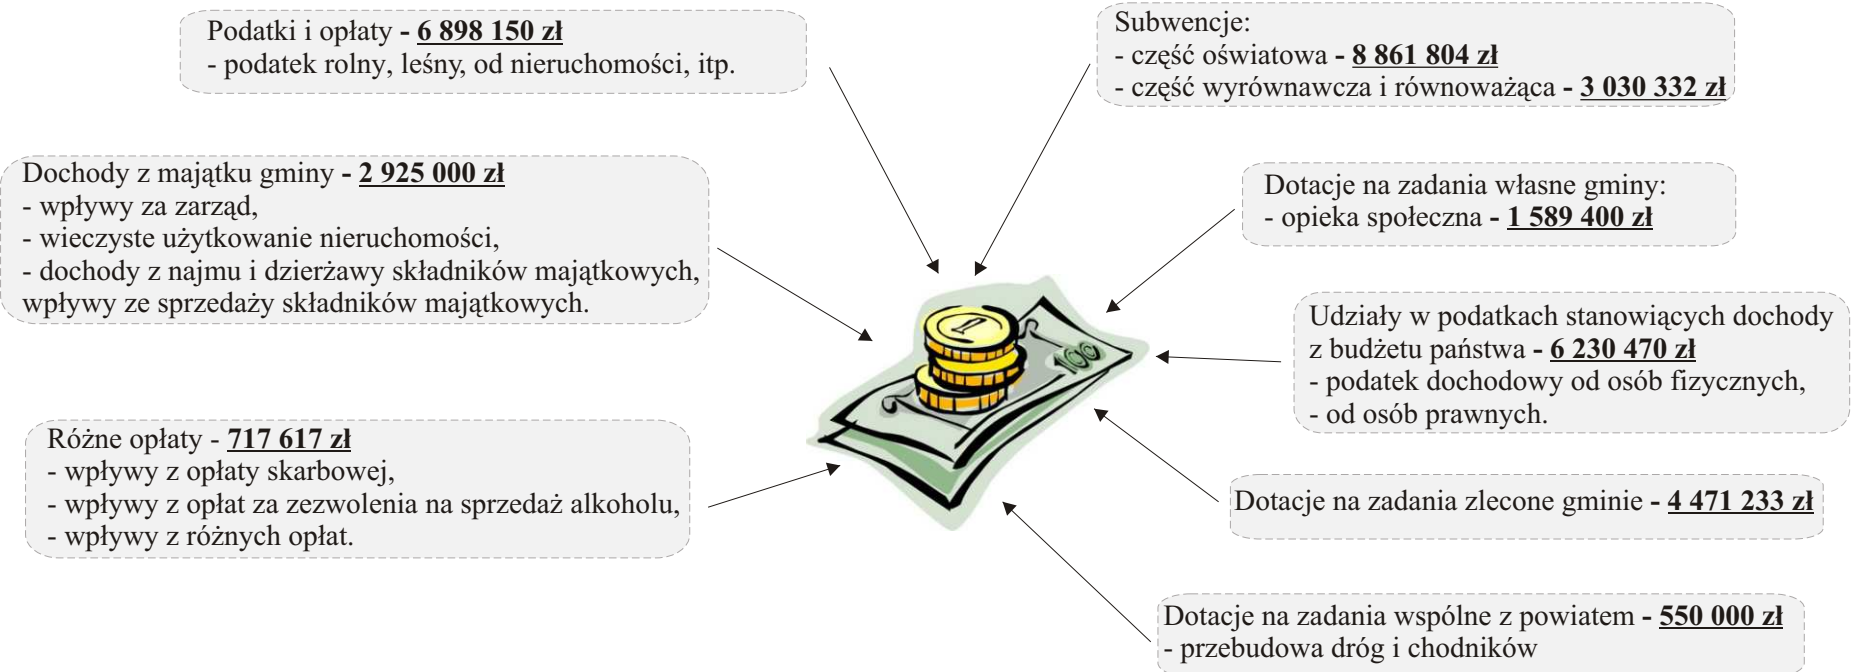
Podatki i opłaty - 6 898 150 zł
- podatek rolny, leśny, od nieruchomości, itp.

Subwencje:
- część oświatowa - 8 861 804 zł
- część wyrównawcza i równoważąca - 3 030 332 zł

Dochody z majątku gminy - 2 925 000 zł
- wpływy za zarząd,
- wieczyste użytkowanie nieruchomości,
- dochody z najmu i dzierżawy składników majątkowych, wpływy ze sprzedaży składników majątkowych.

Dotacje na zadania własne gminy:
- opieka społeczna - 1 589 400 zł

1

100

Udziały w podatkach stanowiących dochody z budżetu państwa - 6 230 470 zł
- podatek dochodowy od osób fizycznych,
- od osób prawnych.

Różne opłaty - 717 617 zł
- wpływy z opłaty skarbowej,
- wpływy z opłat za zezwolenia na sprzedaż alkoholu,
- wpływy z różnych opłat.

Dotacje na zadania zlecone gminie - 4 471 233 zł

Dotacje na zadania wspólne z powiatem - 550 000 zł
- przebudowa dróg i chodników